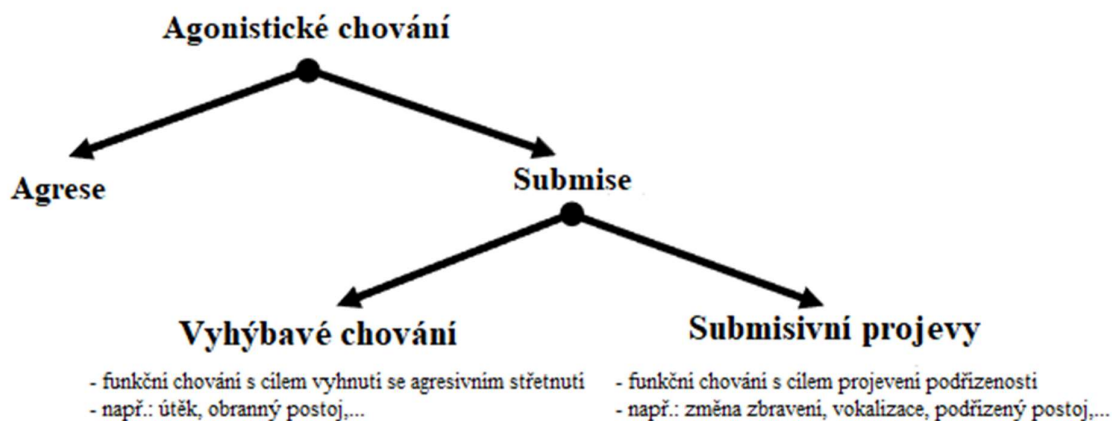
Agonistické chování

Agrese

Submise

Vyhýbavé chování

- funkční chování s cílem vyhnutí se agresivním střetnutí
- např.: útěk, obranný postoj,...

Submisivní projevy

- funkční chování s cílem projevení podřízenosti
- např.: změna zbarvení, vokalizace, podřízený postoj,...